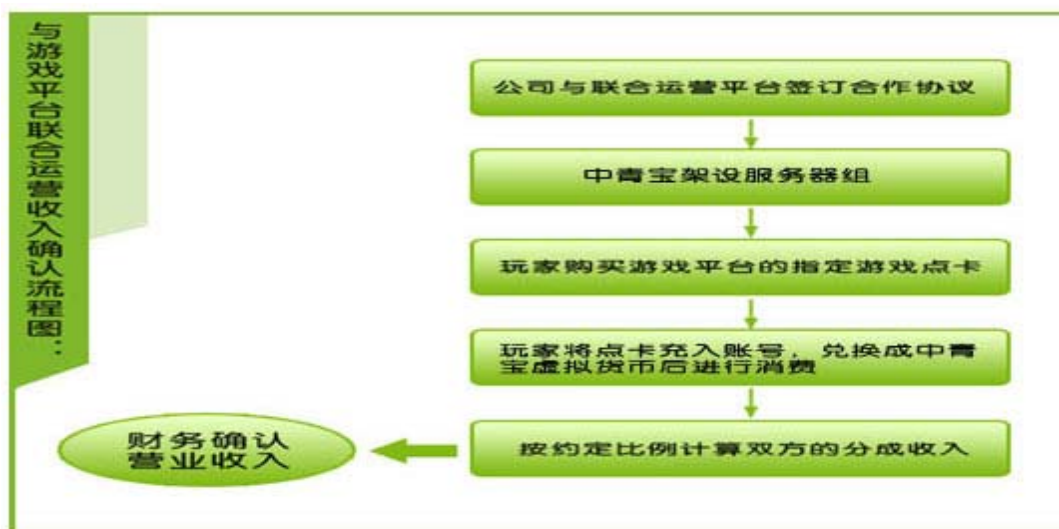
与游戏平台联合运营收入确认流程图：

公司与联合运营平台签订合作协议

中青宝架设服务器组

玩家购买游戏平台的指定游戏点卡

玩家将点卡充入账号，兑换成中青宝虚拟货币后进行消费

按约定比例计算双方的分成收入

财务确认营业收入